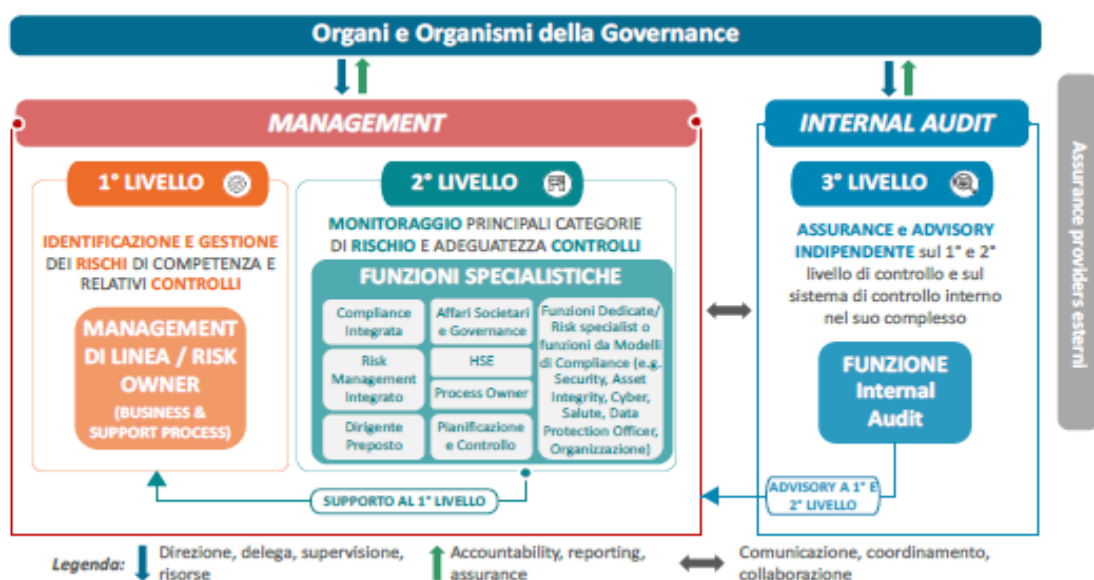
Organi e Organismi della Governance

MANAGEMENT

1° LIVELLO

IDENTIFICAZIONE E GESTIONE DEI RISCHI DI COMPETENZA E RELATIVI CONTROLLI

MANAGEMENT DI LINEA / RISK OWNER

(BUSINESS & SUPPORT PROCESS)

2° LIVELLO

MONITORAGGIO PRINCIPALI CATEGORIE DI RISCHIO E ADEGUATEZZA CONTROLLI

FUNZIONI SPECIALISTICHE

Compliance Integrata

Affari Societari e Governance

Funzioni Dedicate/ Risk specialist o funzioni da Modelli di Compliance (e.g. Security, Asset Integrity, Cyber, Salute, Data Protection Officer, Organizzazione)

Risk Management Integrato

HSE

Process Owner

Dirigente Preposto

Pianificazione e Controllo

SUPPORTO AL 1° LIVELLO

INTERNAL AUDIT

3° LIVELLO

ASSURANCE e ADVISORY INDIPENDENTE sul 1° e 2° livello di controllo e sul sistema di controllo interno nel suo complesso

FUNZIONE Internal Audit

ADVISORY A 1° E 2° LIVELLO

Assurance providers esterni

Legenda: Direzione, delega, supervisione, risorse Accountability, reporting, assurance Comunicazione, coordinamento, collaborazione